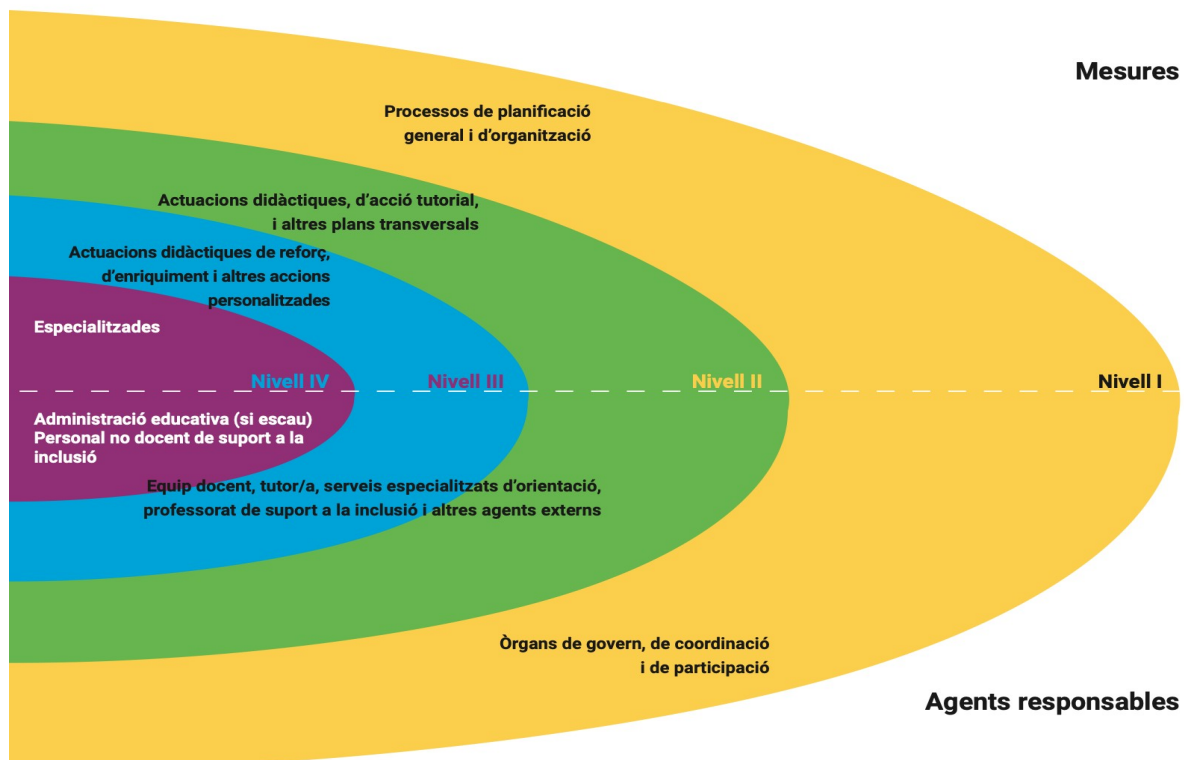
Mesures

Processos de planificació general i d'organització

Actuacions didàctiques, d'acció tutorial, i altres plans transversals

Actuacions didàctiques de reforç, d'enriquiment i altres accions personalitzades

Especialitzades

Nivell IV

Nivell III

Nivell II

Nivell I

Administració educativa (si escau)
Personal no docent de suport a la inclusió

Equip docent, tutor/a, serveis especialitzats d'orientació, professorat de suport a la inclusió i altres agents externs

Òrgans de govern, de coordinació i de participació

Agents responsables